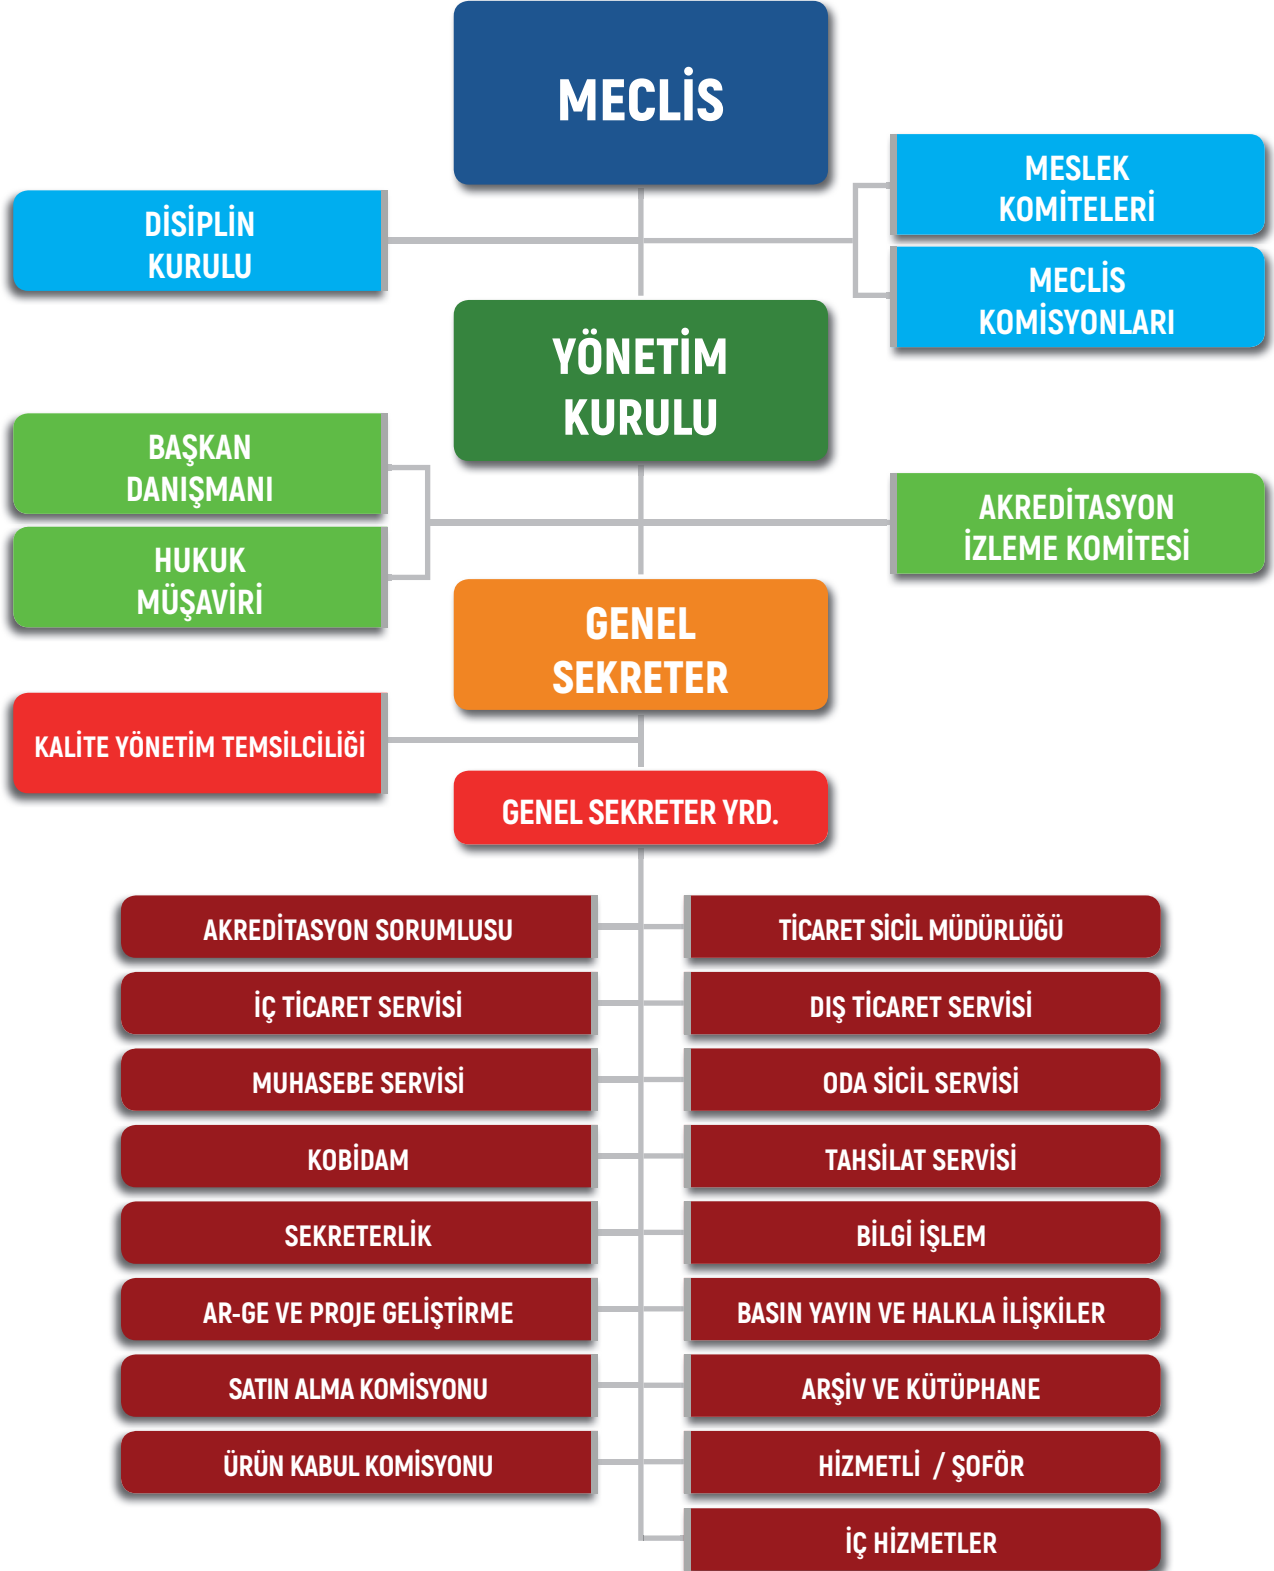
MECLİS

DİSİPLİN KURULU

MESLEK KOMİTELERİ

MECLİS KOMİSYONLARI

YÖNETİM KURULU

BAŞKAN DANIŞMANI

HUKUK MÜŞAVİRİ

AKREDİTASYON İZLEME KOMİTESİ

GENEL SEKRETER

KALİTE YÖNETİM TEMSİLCİLİĞİ

GENEL SEKRETER YRD.

AKREDİTASYON SORUMLUSU

TİCARET SİCİL MÜDÜRLÜĞÜ

İÇ TİCARET SERVİSİ

DIŞ TİCARET SERVİSİ

MUHASEBE SERVİSİ

ODA SİCİL SERVİSİ

KOBİDAM

TAHSİLAT SERVİSİ

SEKRETERLİK

BİLGİ İŞLEM

AR-GE VE PROJE GELİŞTİRME

BASIN YAYIN VE HALKLA İLİŞKİLER

SATIN ALMA KOMİSYONU

ARŞİV VE KÜTÜPHANE

ÜRÜN KABUL KOMİSYONU

HİZMETLİ / ŞOFÖR

İÇ HİZMETLER